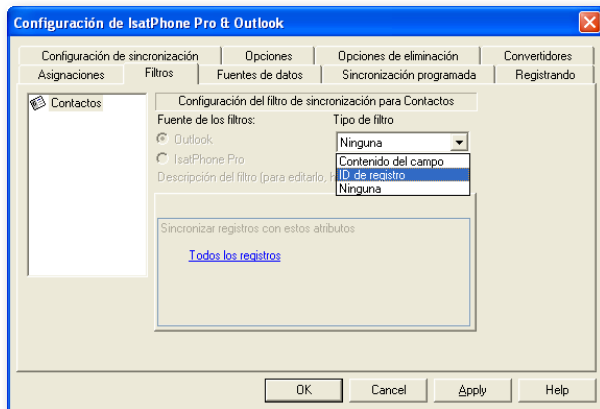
Configuración de IsatPhone Pro & Outlook

Configuración de sincronización
Opciones
Opciones de eliminación
Convertidores
Asignaciones
Filtros
Fuentes de datos
Sincronización programada
Registrando

Contactos

Configuración del filtro de sincronización para Contactos

Fuente de los filtros:
Outlook
IsatPhone Pro

Tipo de filtro
Ninguna
Contenido del campo
ID de registro
Ninguna

Descripción del filtro (para editarlo, h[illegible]

Sincronizar registros con estos atributos

Todos los registros

OK
Cancel
Apply
Help